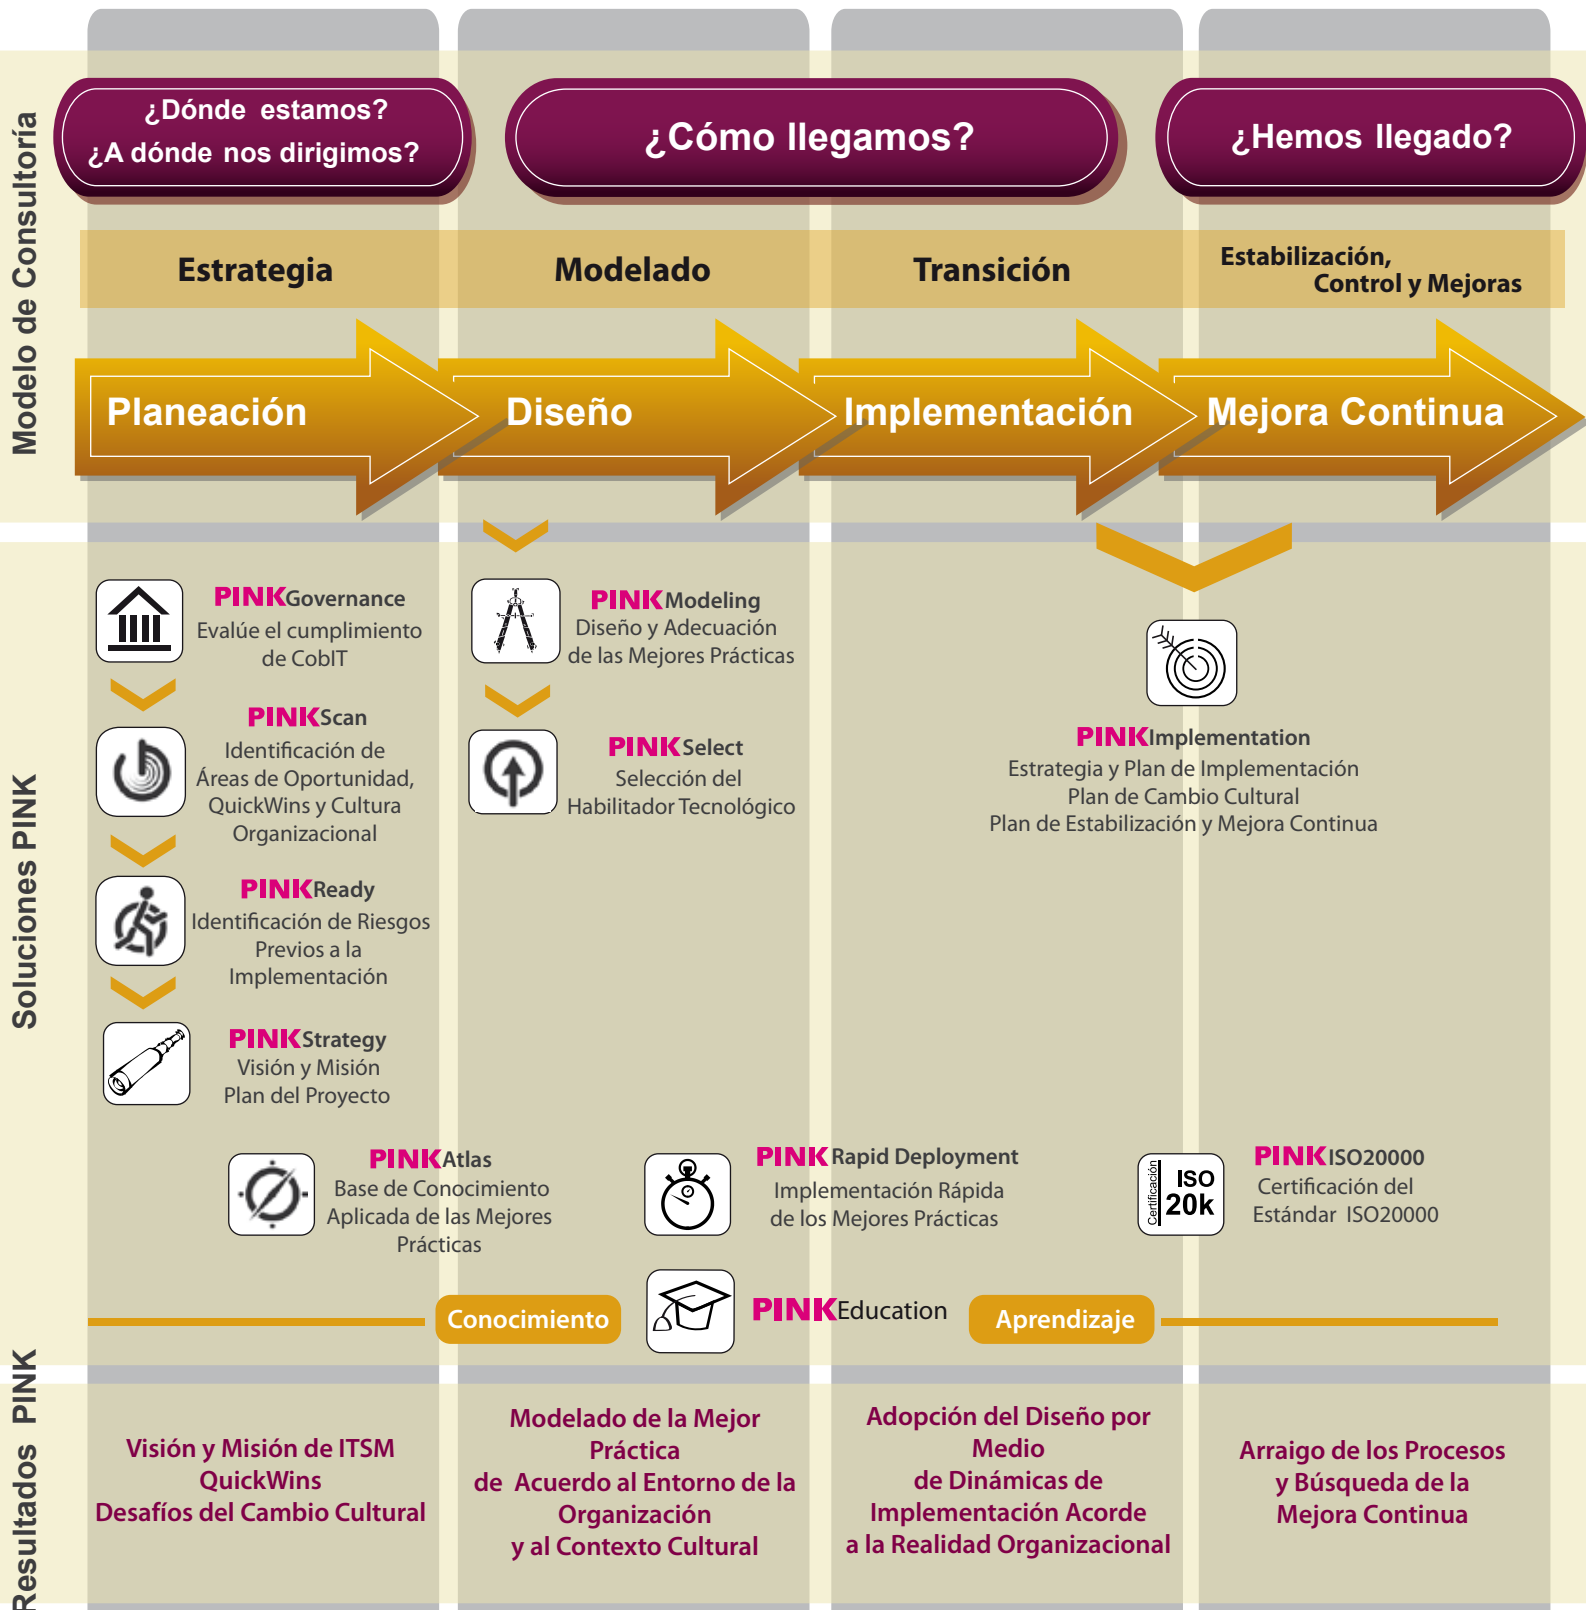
Modelo de Consultoría

¿Dónde estamos?
¿A dónde nos dirigimos?

¿Cómo llegamos?

¿Hemos llegado?

Estrategia

Modelado

Transición

Estabilización,
Control y Mejoras

Planeación

Diseño

Implementación

Mejora Continua

Soluciones PINK

PINKGovernance
Evalúe el cumplimiento de CobIT

PINKScan
Identificación de Áreas de Oportunidad, QuickWins y Cultura Organizacional

PINKReady
Identificación de Riesgos Previos a la Implementación

PINKStrategy
Visión y Misión
Plan del Proyecto

PINKModeling
Diseño y Adecuación de las Mejores Prácticas

PINKSelect
Selección del Habilitador Tecnológico

PINKImplementation
Estrategia y Plan de Implementación
Plan de Cambio Cultural
Plan de Estabilización y Mejora Continua

PINKAtlas
Base de Conocimiento Aplicada de las Mejores Prácticas

PINKRapid Deployment
Implementación Rápida de los Mejores Prácticas

Certificación ISO 20k

PINKISO20000
Certificación del Estándar ISO20000

Conocimiento

PINKEducation

Aprendizaje

Resultados PINK

Visión y Misión de ITSM
QuickWins
Desafíos del Cambio Cultural

Modelado de la Mejor Práctica
de Acuerdo al Entorno de la Organización
y al Contexto Cultural

Adopción del Diseño por Medio
de Dinámicas de Implementación Acorde
a la Realidad Organizacional

Arraigo de los Procesos
y Búsqueda de la
Mejora Continua